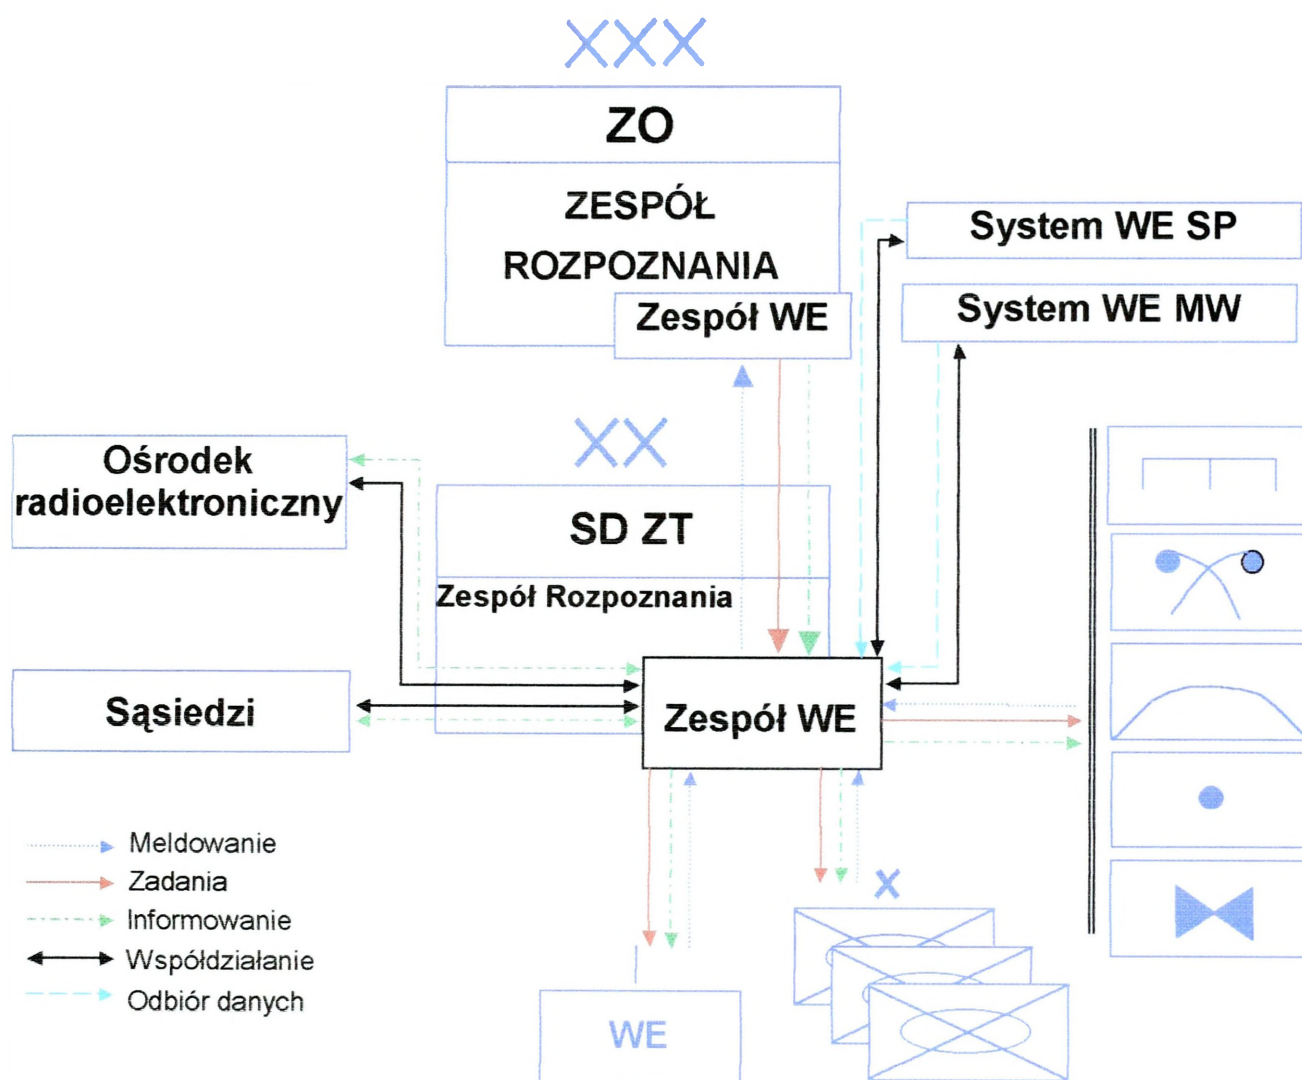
XXX

ZO

ZESPÓŁ ROZPOZNANIA

Zespół WE

System WE SP

System WE MW

XX

Ośrodek radioelektroniczny

SD ZT

Zespół Rozpoznania

Sąsiedzi

Zespół WE

Meldowanie
Zadania
Informowanie
Współdziałanie
Odbiór danych

X

WE